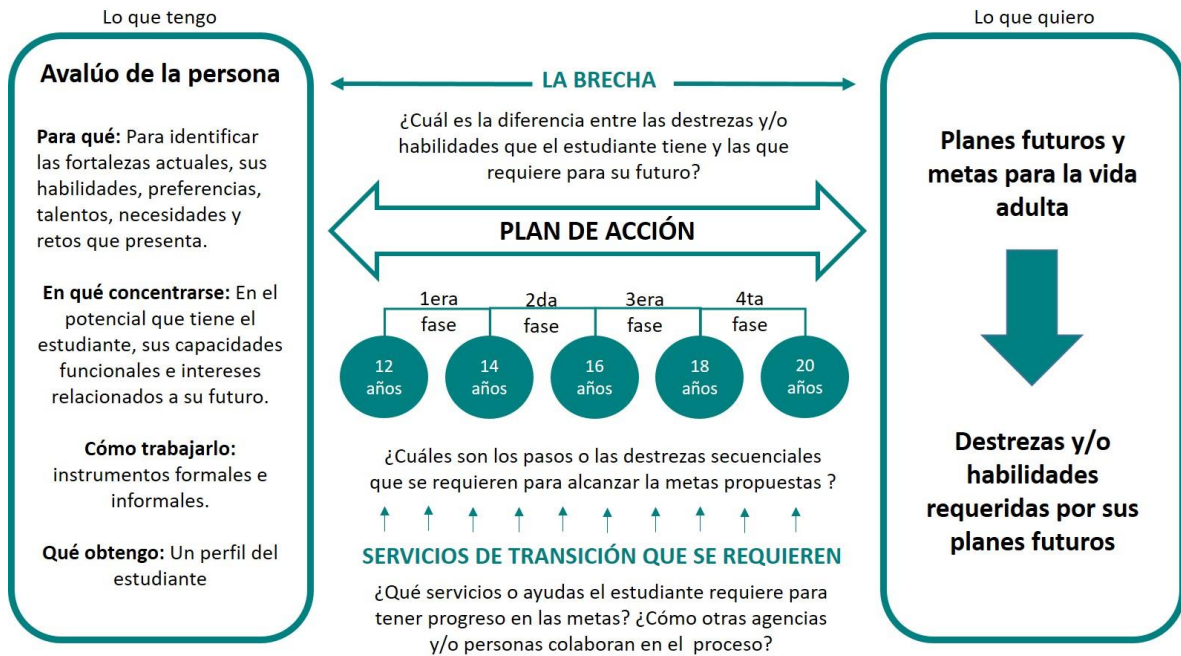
Lo que tengo

Avalúo de la persona

**Para qué:** Para identificar las fortalezas actuales, sus habilidades, preferencias, talentos, necesidades y retos que presenta.

**En qué concentrarse:** En el potencial que tiene el estudiante, sus capacidades funcionales e intereses relacionados a su futuro.

**Cómo trabajarlo:** instrumentos formales e informales.

**Qué obtengo:** Un perfil del estudiante

LA BRECHA

¿Cuál es la diferencia entre las destrezas y/o habilidades que el estudiante tiene y las que requiere para su futuro?

PLAN DE ACCIÓN

1era fase
2da fase
3era fase
4ta fase

12 años
14 años
16 años
18 años
20 años

¿Cuáles son los pasos o las destrezas secuenciales que se requieren para alcanzar la metas propuestas ?

SERVICIOS DE TRANSICIÓN QUE SE REQUIEREN

¿Qué servicios o ayudas el estudiante requiere para tener progreso en las metas? ¿Cómo otras agencias y/o personas colaboran en el proceso?

Lo que quiero

Planes futuros y metas para la vida adulta

Destrezas y/o habilidades requeridas por sus planes futuros